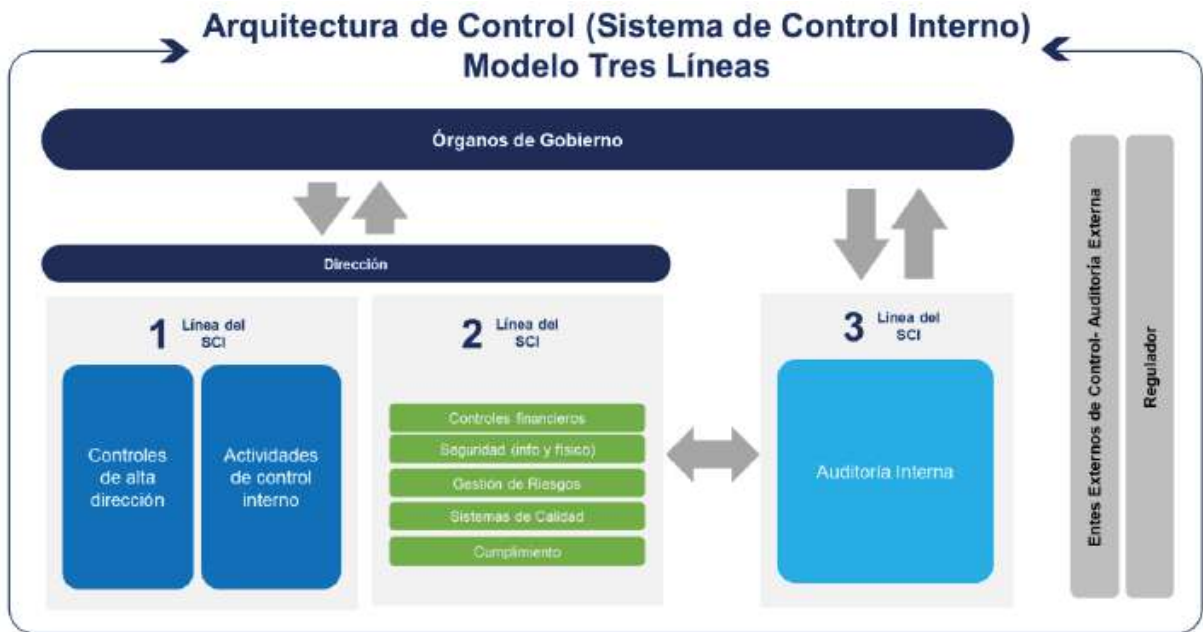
Arquitectura de Control (Sistema de Control Interno)
Modelo Tres Líneas

Órganos de Gobierno

Dirección

1 Línea del SCI

Controles de alta dirección

Actividades de control interno

2 Línea del SCI

Controles financieros

Seguridad (info y físico)

Gestión de Riesgos

Sistemas de Calidad

Cumplimiento

3 Línea del SCI

Auditoría Interna

Entes Externos de Control- Auditoría Externa

Regulador